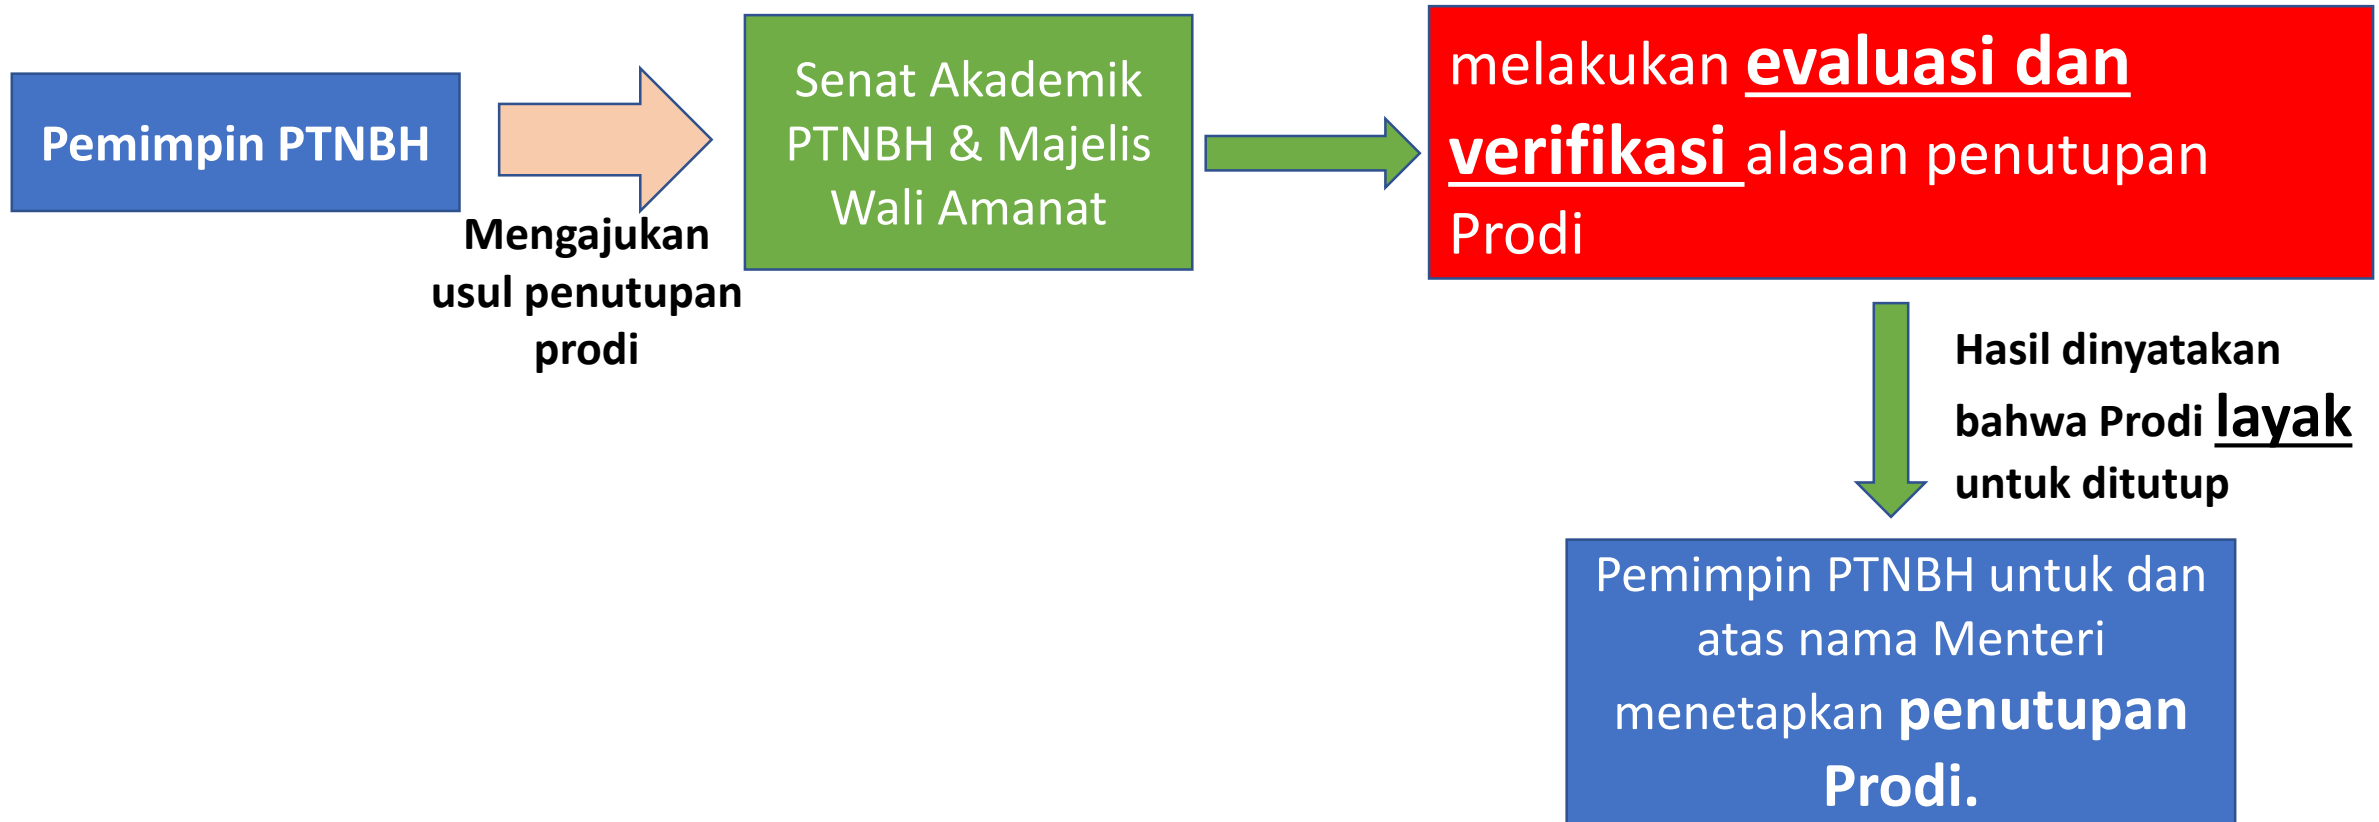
Pemimpin PTNBH

Mengajukan usul penutupan prodi

Senat Akademik PTNBH & Majelis Wali Amanat

melakukan evaluasi dan verifikasi alasan penutupan Prodi

Hasil dinyatakan bahwa Prodi layak untuk ditutup

Pemimpin PTNBH untuk dan atas nama Menteri menetapkan penutupan Prodi.